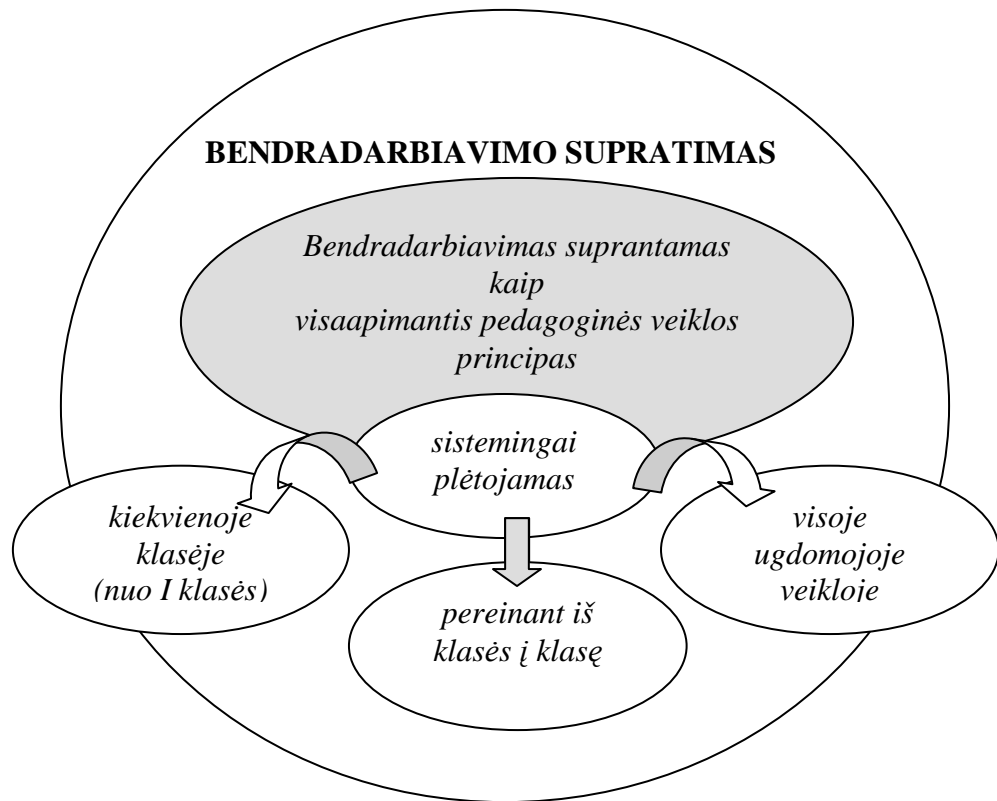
BENDRADARBIAVIMO SUPRATIMAS

Bendradarbiavimas suprantamas kaip visaapimantis pedagoginės veiklos principas

sistemingai plėtojamas

kiekvienoje klasėje (nuo I klasės)

pereinant iš klasės į klasę

visoje ugdomojoje veikloje